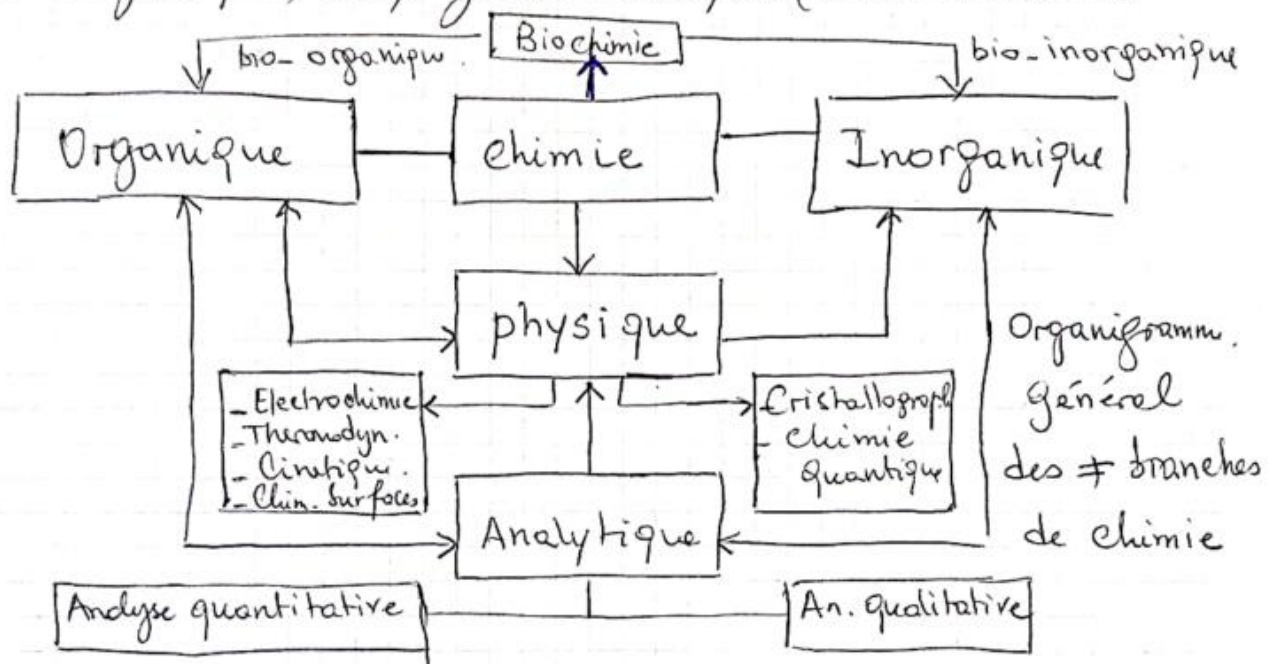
Biochimie

bio-organipw

bio-inorganique

Organique

chimie

Inorganique

physique

_Electrochimie
_Thermodyn.
_Cinetiqu.
_Chim. Surfaces

Cristallographi
_ chimie Quantiqu

Analytique

Organigramm. général des ≠ branches de chimie

Andyse quantitative

An. qualitative